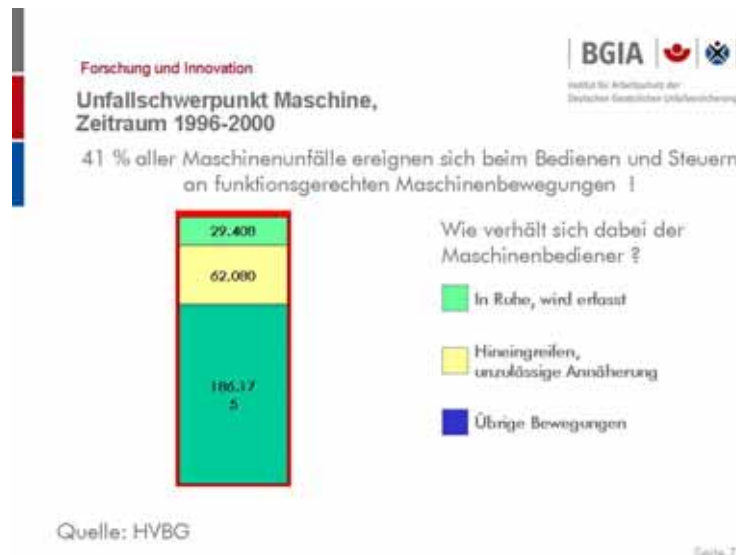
Forschung und Innovation

Unfallschwerpunkt Maschine, Zeitraum 1996-2000

BGIA

Institut für Arbeitsschutz der Deutschen Gesetzlichen Unfallversicherung

41 % aller Maschinenunfälle ereignen sich beim Bedienen und Steuern an funktionsgerechten Maschinenbewegungen !

29.408

62.080

186.17
5

Wie verhält sich dabei der Maschinenbediener ?

In Ruhe, wird erfasst

Hineingreifen, unzulässige Annäherung

Übrige Bewegungen

Quelle: HVBG

Seite 7